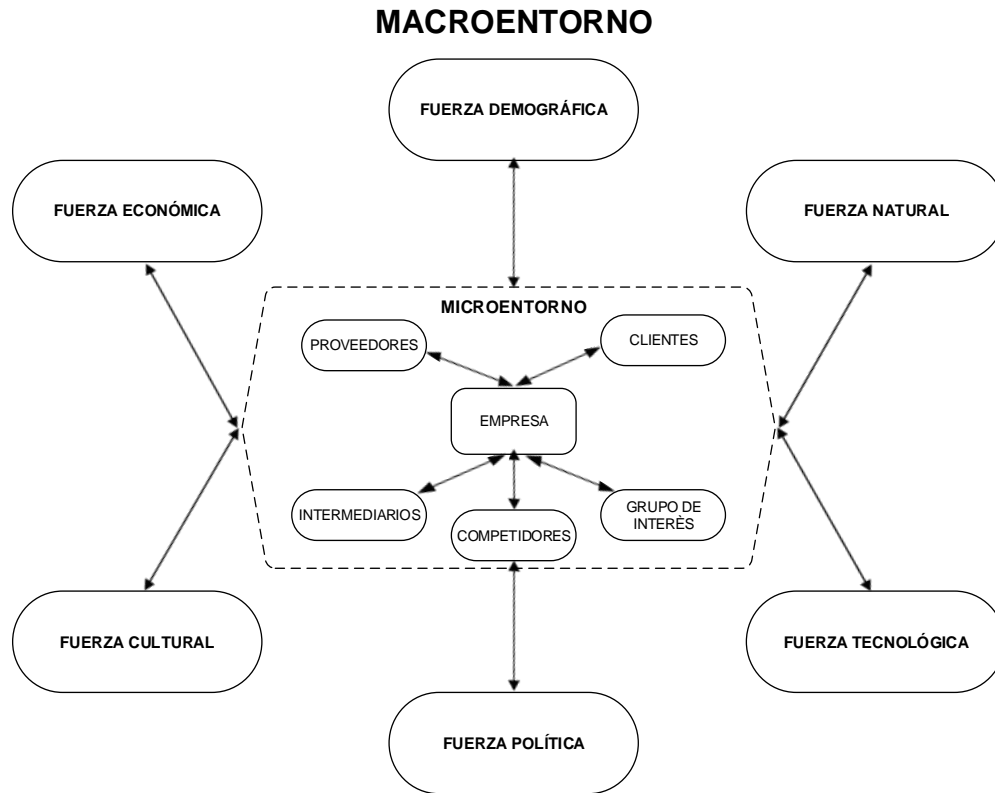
MACROENTORNO

FUERZA DEMOGRÁFICA

FUERZA ECONÓMICA

FUERZA NATURAL

MICROENTORNO

PROVEEDORES

CLIENTES

EMPRESA

INTERMEDIARIOS

COMPETIDORES

GRUPO DE INTERÈS

FUERZA CULTURAL

FUERZA TECNOLÓGICA

FUERZA POLÍTICA